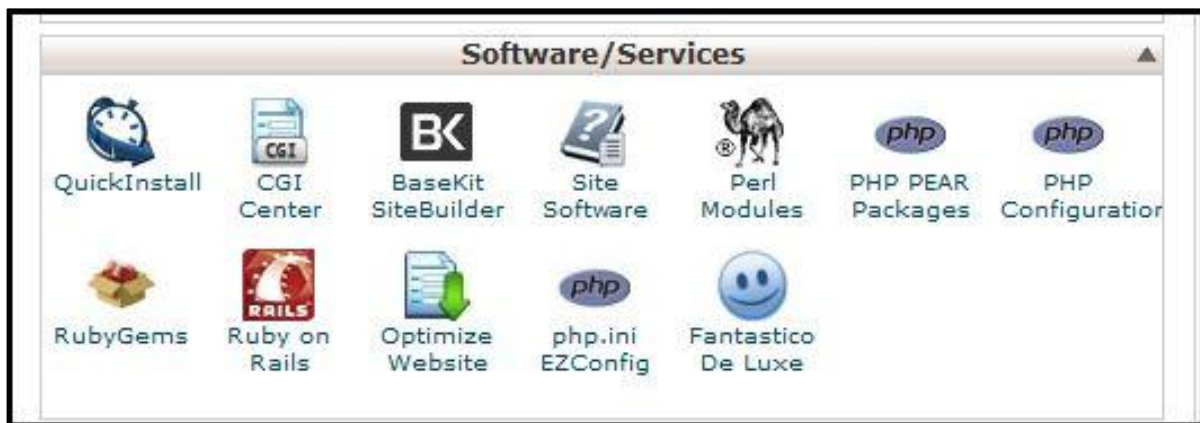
Software/Services

CGI

BK

php

php

QuickInstall

CGI Center

BaseKit SiteBuilder

Site Software

Perl Modules

PHP PEAR Packages

PHP Configuratio

RAILS

php

RubyGems

Ruby on Rails

Optimize Website

php.ini EZConfig

Fantastico De Luxe